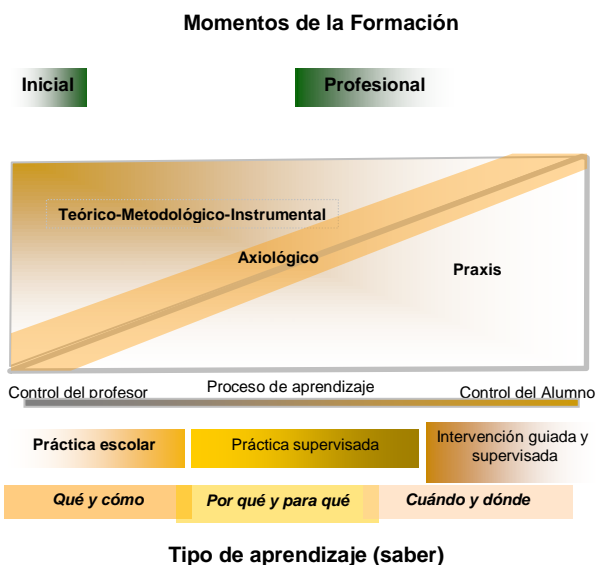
Momentos de la Formación

Inicial

Profesional

Teórico-Metodológico-Instrumental

Axiológico

Praxis

Control del profesor

Proceso de aprendizaje

Control del Alumno

Práctica escolar

Práctica supervisada

Intervención guiada y supervisada

Qué y cómo

Por qué y para qué

Cuándo y dónde

Tipo de aprendizaje (saber)